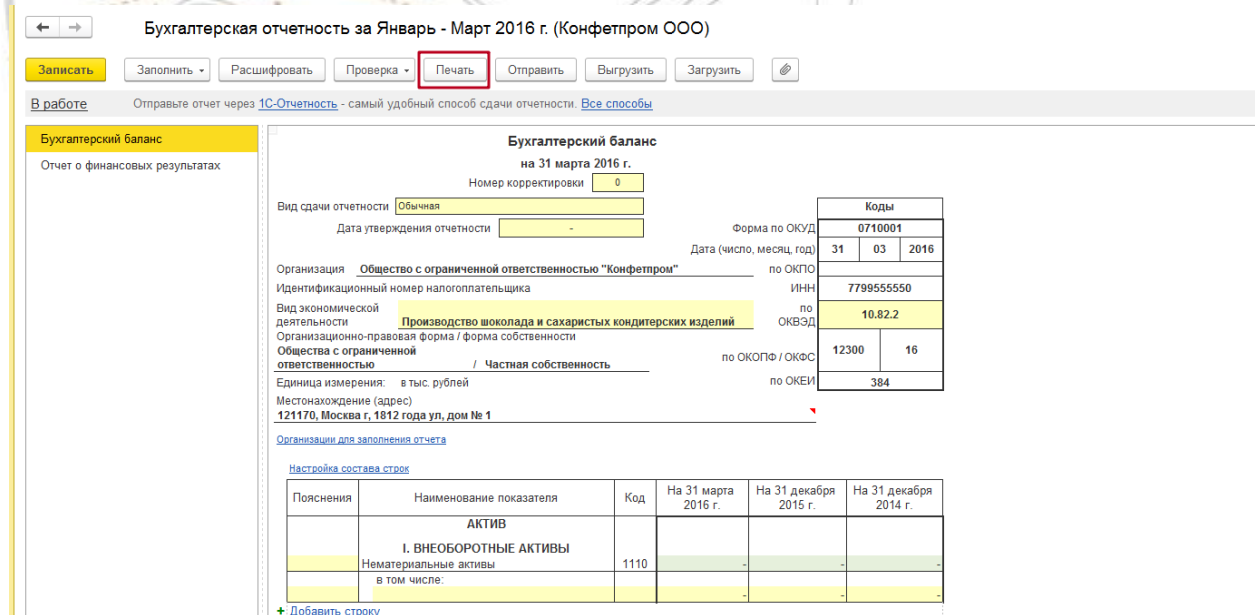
Бухгалтерская отчетность за Январь - Март 2016 г. (Конфетпром ООО)

Записать | Заполнить | Расшифровать | Проверка | Печать | Отправить | Выгрузить | Загрузить

В работе  Отправьте отчет через 1С-Отчетность - самый удобный способ сдачи отчетности. Все способы

Бухгалтерский баланс
Отчет о финансовых результатах

Бухгалтерский баланс
на 31 марта 2016 г.
Номер корректировки 0

Вид сдачи отчетности Обычная

Дата утверждения отчетности -

| Коды | | |
|---|---|---|
| 0710001 | | |
| 31 | 03 | 2016 |
| | | |
| 7799555550 | | |
| 10.82.2 | | |
| 12300 | 16 | |
| 384 | | |

Форма по ОКУД
Дата (число, месяц, год)
Организация Общество с ограниченной ответственностью "Конфетпром" по ОКПО
Идентификационный номер налогоплательщика ИНН
Вид экономической деятельности Производство шоколада и сахаристых кондитерских изделий по ОКВЭД
Организационно-правовая форма / форма собственности
Общества с ограниченной ответственностью / Частная собственность по ОКОПФ / ОКФС
Единица измерения: в тыс. рублей по ОКЕИ
Местонахождение (адрес)
121170, Москва г, 1812 года ул, дом № 1

Организации для заполнения отчета

Настройка состава строк

| Пояснения | Наименование показателя | Код | На 31 марта 2016 г. | На 31 декабря 2015 г. | На 31 декабря 2014 г. |
|---|---|---|---|---|---|
| | АКТИВ | | | | |
| | I. ВНЕОБОРОТНЫЕ АКТИВЫ | | | | |
| | Нематериальные активы | 1110 | - | - | - |
| | в том числе: | | | | |
| | | | - | - | - |

+ Добавить строку